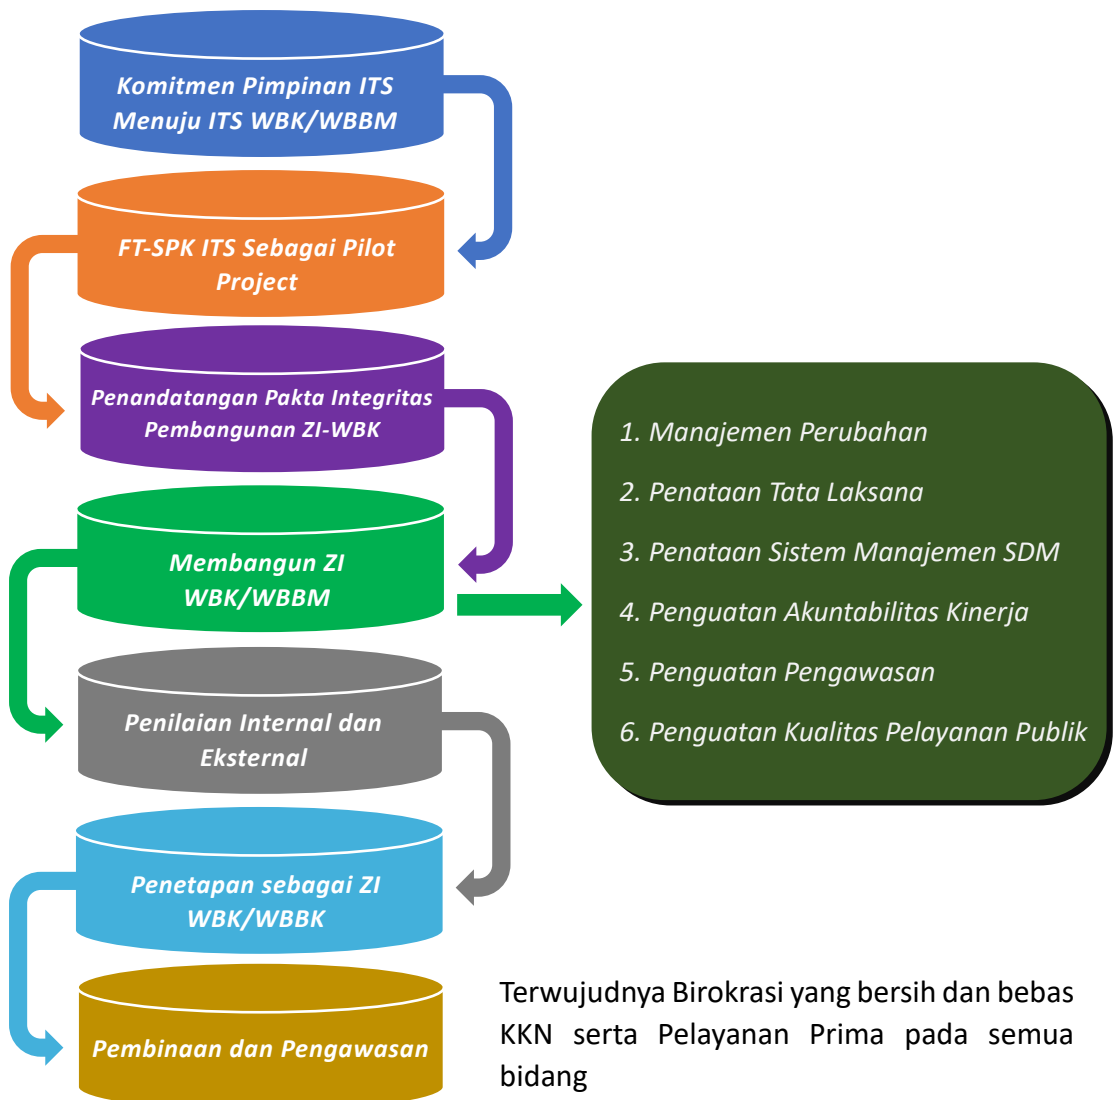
Komitmen Pimpinan ITS Menuju ITS WBK/WBBM

FT-SPK ITS Sebagai Pilot Project

Penandatangan Pakta Integritas Pembangunan ZI-WBK

Membangun ZI WBK/WBBM

Penilaian Internal dan Eksternal

Penetapan sebagai ZI WBK/WBBK

Pembinaan dan Pengawasan

1. Manajemen Perubahan
2. Penataan Tata Laksana
3. Penataan Sistem Manajemen SDM
4. Penguatan Akuntabilitas Kinerja
5. Penguatan Pengawasan
6. Penguatan Kualitas Pelayanan Publik

Terwujudnya Birokrasi yang bersih dan bebas KKN serta Pelayanan Prima pada semua bidang